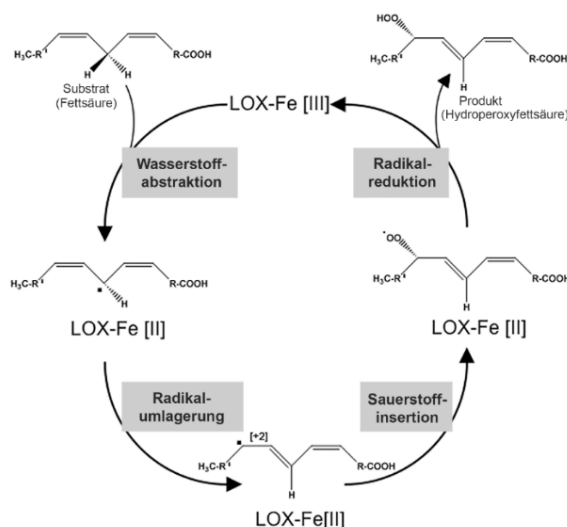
$H_3C-R^1$
R-COOH
H
H
Substrat (Fettsäure)

HOO
$H_3C-R^1$
H
R-COOH
Produkt (Hydroperoxyfettsäure)

LOX-Fe [III]

Wasserstoffabstraktion

Radikalreduktion

$H_3C-R^1$
H
R-COOH
LOX-Fe [II]

$\cdot OO$
$H_3C-R^1$
H
R-COOH
LOX-Fe [II]

Radikalumlagerung

Sauerstoffinsertion

[+2]
$H_3C-R^1$
H
R-COOH
LOX-Fe[II]